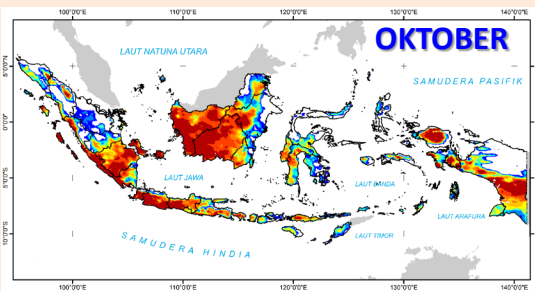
100°0'0"E 110°0'0"E 120°0'0"E 130°0'0"E 140°0'0"E

OKTOBER

LAUT NATUNA UTARA

SAMUDERA PASIFIK

5°0'0"N

0°0'0"

5°0'0"S

10°0'0"S

LAUT JAWA

LAUT BANDA

LAUT ARAFURA

LAUT TIMOR

SAMUDERA HINDIA

100°0'0"E 110°0'0"E 120°0'0"E 130°0'0"E 140°0'0"E